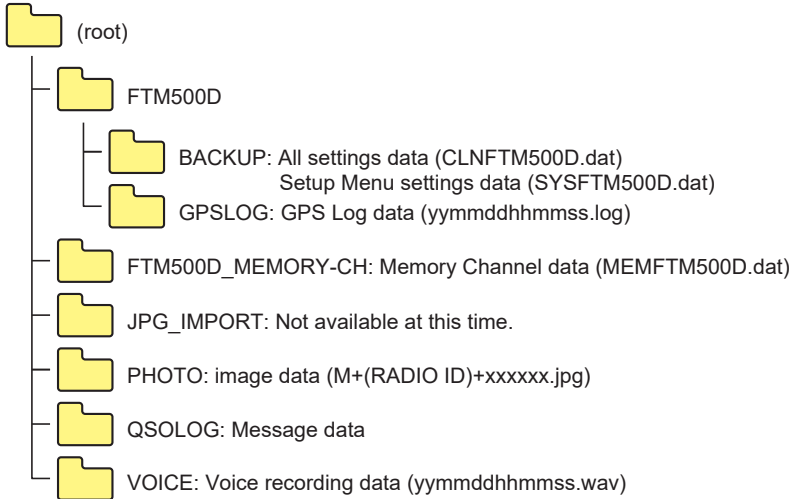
(root)

FTM500D

BACKUP: All settings data (CLNFTM500D.dat)
Setup Menu settings data (SYSFTM500D.dat)

GPSLOG: GPS Log data (yymmddhhmmss.log)

FTM500D_MEMORY-CH: Memory Channel data (MEMFTM500D.dat)

JPG_IMPORT: Not available at this time.

PHOTO: image data (M+(RADIO ID)+xxxxxx.jpg)

QSOLOG: Message data

VOICE: Voice recording data (yymmddhhmmss.wav)